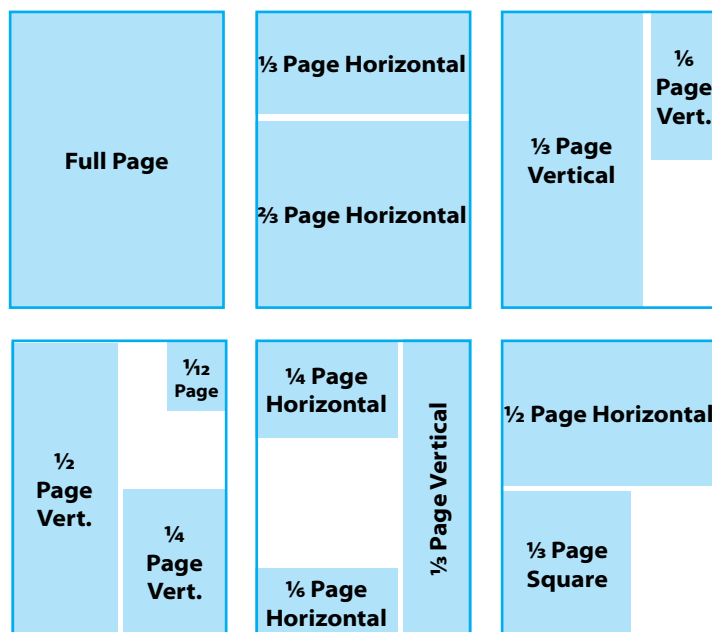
Full Page

⅓ Page Horizontal

⅔ Page Horizontal

⅓ Page Vertical

⅙ Page Vert.

½ Page Vert.

1/12 Page

¼ Page Vert.

¼ Page Horizontal

⅙ Page Horizontal

⅓ Page Vertical

½ Page Horizontal

⅓ Page Square